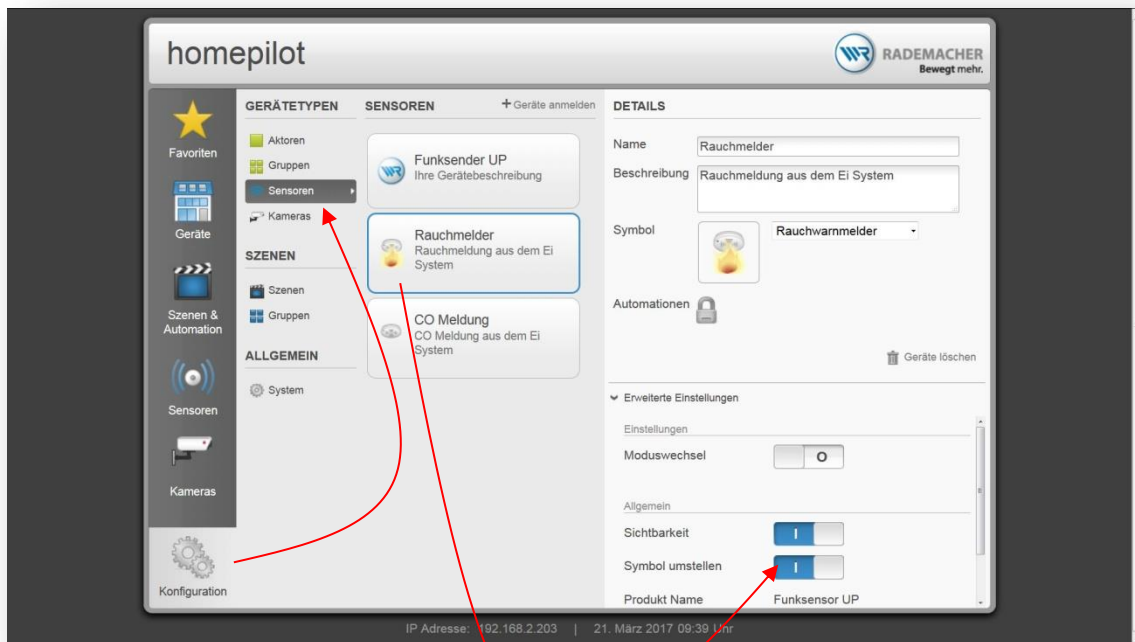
homepilot

RADEMACHER
Bewegt mehr.

Favoriten

Geräte

Szenen & Automation

Sensoren

Kameras

Konfiguration

GERÄTETYPEN

Aktoren
Gruppen
Sensoren
Kameras

SZENEN

Szenen
Gruppen

ALLGEMEIN

System

SENSOREN

+ Geräte anmelden

Funksender UP
Ihre Gerätebeschreibung

Rauchmelder
Rauchmeldung aus dem Ei System

CO Meldung
CO Meldung aus dem Ei System

DETAILS

Name: Rauchmelder

Beschreibung: Rauchmeldung aus dem Ei System

Symbol: Rauchwarnmelder

Automationen

Geräte löschen

Erweiterte Einstellungen

Einstellungen

Moduswechsel O

Allgemein

Sichtbarkeit I

Symbol umstellen I

Produkt Name Funksensor UP

IP Adresse: 192.168.2.203 | 21. März 2017 09:39 Uhr